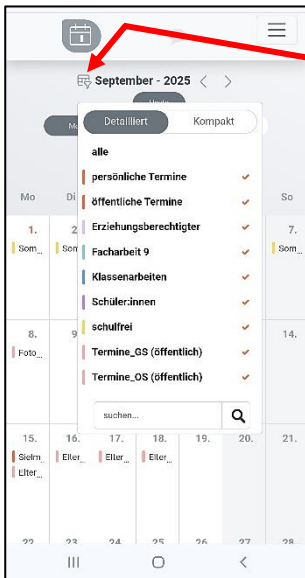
September - 2025

Detailliert
Kompakt

alle
persönliche Termine
öffentliche Termine
Erziehungsberechtigter
Facharbeit 9
Klassenarbeiten
Schüler:innen
schulfrei
Termine_GS (öffentlich)
Termine_OS (öffentlich)

suchen...

Mo
Di
So

1.
2
7.
Som...
Som
Som...

8.
14.
Foto...

15.
16.
17.
18.
19.
20.
21.
Sielm...
Elter...
Elter...
Elter...
Elter...

22
23
24
25
26
27
28